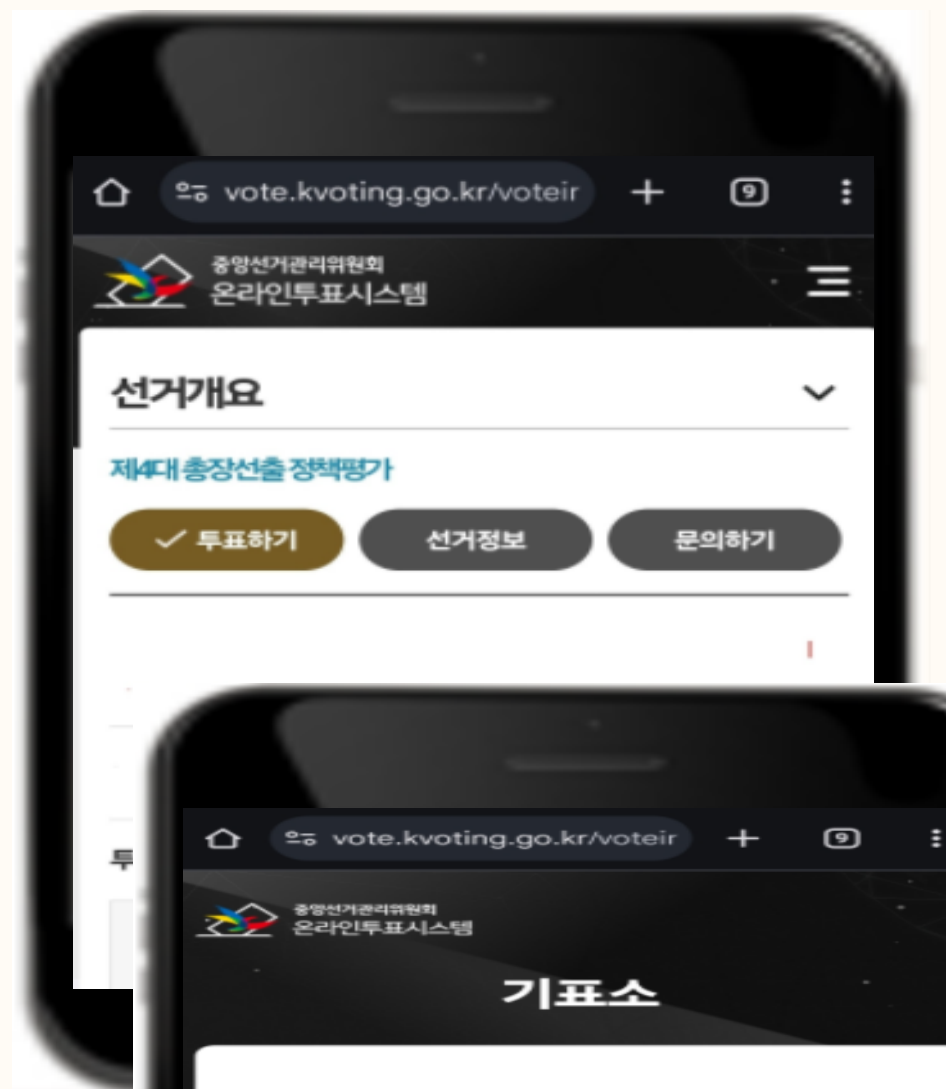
vote.kvoting.go.kr/voteir

9

중앙선거관리위원회
온라인투표시스템

선거개요

제4대 총장선출 정책평가

✓ 투표하기

선거정보

문의하기

투

vote.kvoting.go.kr/voteir

9

중앙선거관리위원회
온라인투표시스템

기표소